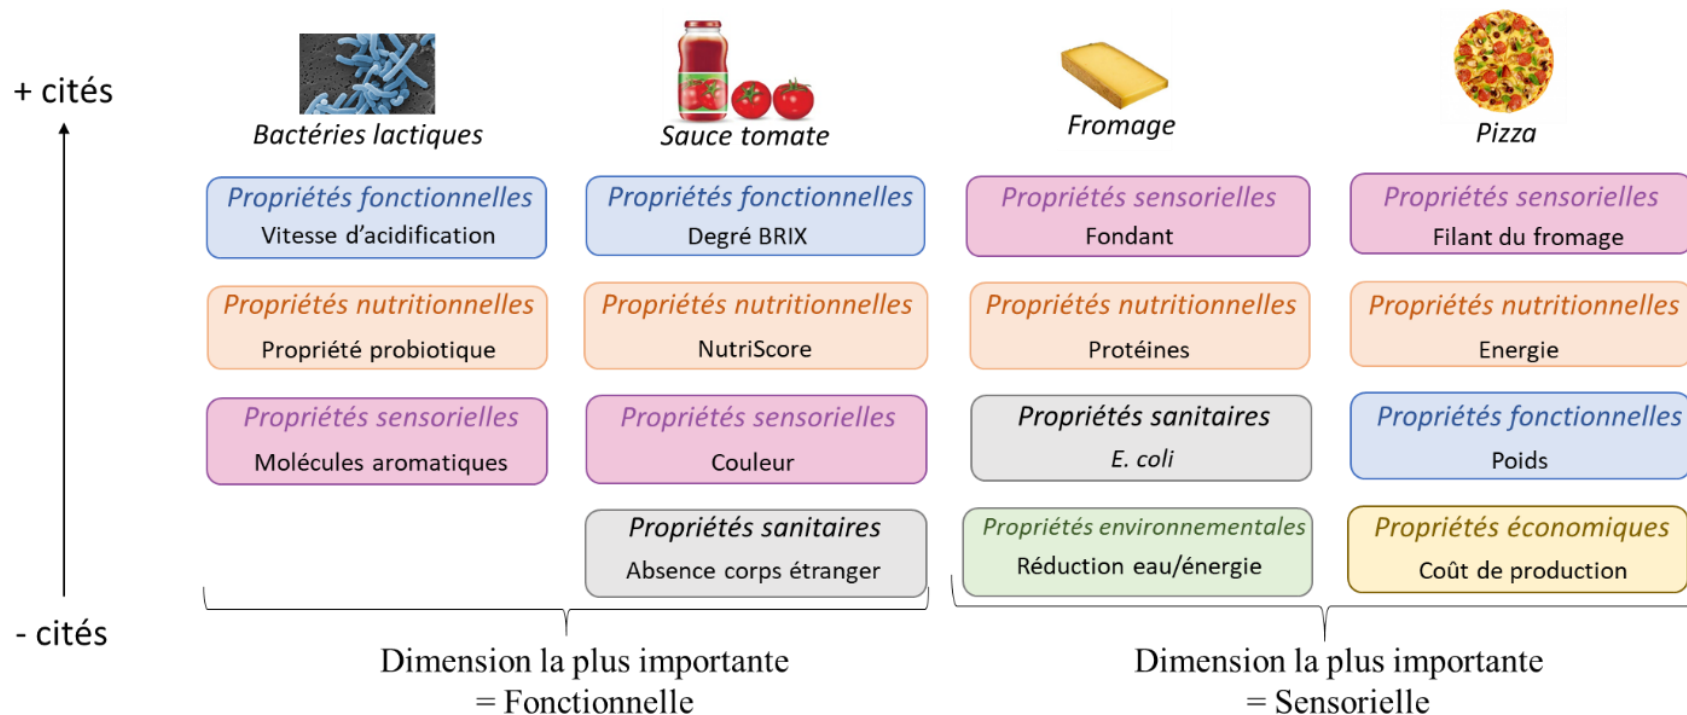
+ cités

- cités

Bactéries lactiques

Propriétés fonctionnelles
Vitesse d'acidification

Propriétés nutritionnelles
Propriété probiotique

Propriétés sensorielles
Molécules aromatiques

Sauce tomate

Propriétés fonctionnelles
Degré BRIX

Propriétés nutritionnelles
NutriScore

Propriétés sensorielles
Couleur

Propriétés sanitaires
Absence corps étranger

Fromage

Propriétés sensorielles
Fondant

Propriétés nutritionnelles
Protéines

Propriétés sanitaires
E. coli

Propriétés environnementales
Réduction eau/énergie

Pizza

Propriétés sensorielles
Filant du fromage

Propriétés nutritionnelles
Energie

Propriétés fonctionnelles
Poids

Propriétés économiques
Coût de production

Dimension la plus importante
= Fonctionnelle

Dimension la plus importante
= Sensorielle